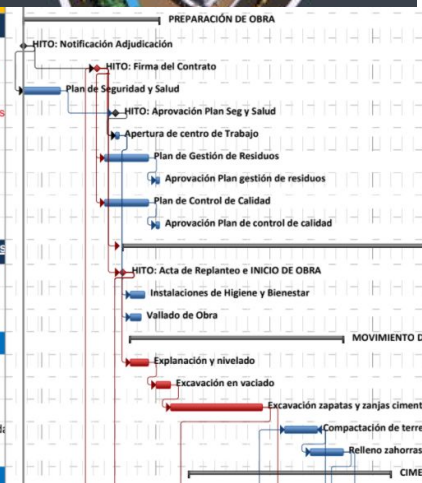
PREPARACIÓN DE OBRA
HITO: Notificación Adjudicación
HITO: Firma del Contrato
Plan de Seguridad y Salud
HITO: Aprovación Plan Seg y Salud
Apertura de centro de Trabajo
Plan de Gestión de Residuos
Aprovación Plan gestión de residuos
Plan de Control de Calidad
Aprovación Plan de control de calidad
HITO: Acta de Replanteo e INICIO DE OBRA
Instalaciones de Higiene y Bienestar
Vallado de Obra
MOVIMIENTO D
Explanación y nivelado
Excavación en vaciado
Excavación zapatas y zanjas ciment
Compactación de terre
Relleno zahorras
CIME